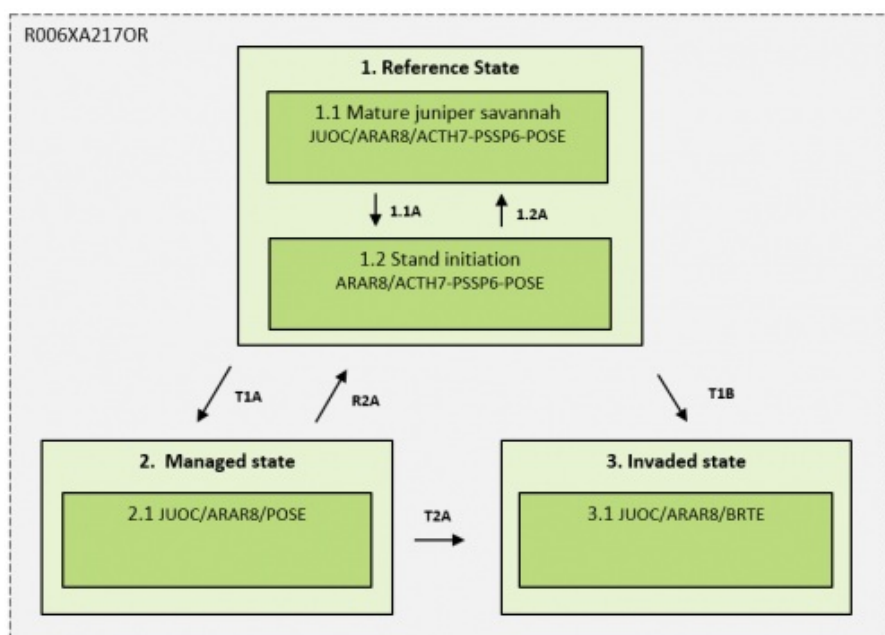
R006XA217OR

1. Reference State

1.1 Mature juniper savannah
JUOC/ARAR8/ACTH7-PSSP6-POSE

1.1A

1.2A

1.2 Stand initiation
ARAR8/ACTH7-PSSP6-POSE

T1A

R2A

T1B

2. Managed state

2.1 JUOC/ARAR8/POSE

T2A

3. Invaded state

3.1 JUOC/ARAR8/BRTE